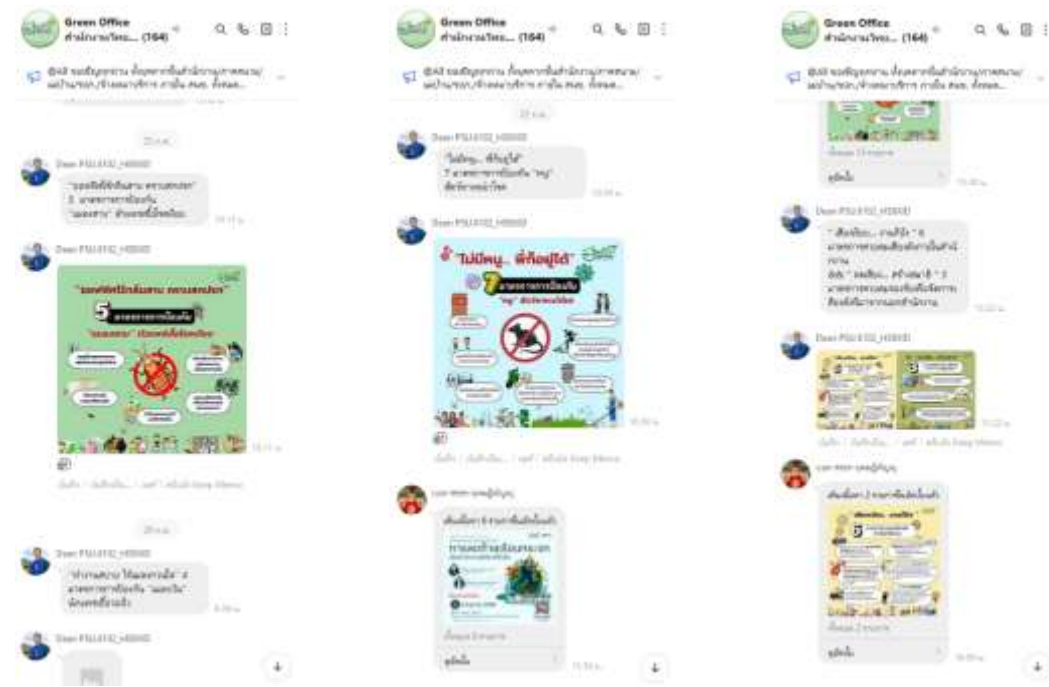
Green Office
สำนักงานวิทย... (164)

@All ขอเชิญชวน ...

Dean PSU ...

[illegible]

5

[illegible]

Dean PSU ...

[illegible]

Green Office
สำนักงานวิทย... (164)

@All ขอเชิญชวน ...

Dean PSU ...

"ไม่มีหนู... พี่ก็อยู่ได้"
7 มาตรการการป้องกัน "หนู"

Dean PSU ...

ไม่มีหนู... พี่ก็อยู่ได้

7

"หนู"

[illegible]

Green Office
สำนักงานวิทย... (164)

@All ขอเชิญชวน ...

Dean PSU ...

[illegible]

Dean PSU ...

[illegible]

5